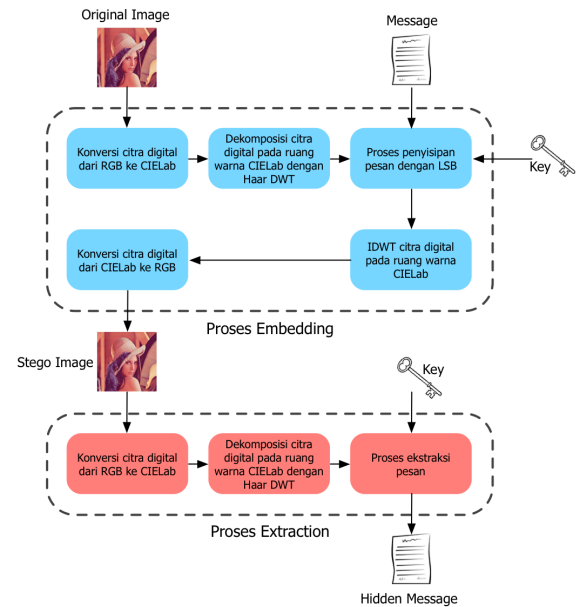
Original Image

Message

Konversi citra digital dari RGB ke CIELab

Dekomposisi citra digital pada ruang warna CIELab dengan Haar DWT

Proses penyisipan pesan dengan LSB

Key

Konversi citra digital dari CIELab ke RGB

IDWT citra digital pada ruang warna CIELab

Proses Embedding

Stego Image

Key

Konversi citra digital dari RGB ke CIELab

Dekomposisi citra digital pada ruang warna CIELab dengan Haar DWT

Proses ekstraksi pesan

Proses Extraction

Hidden Message